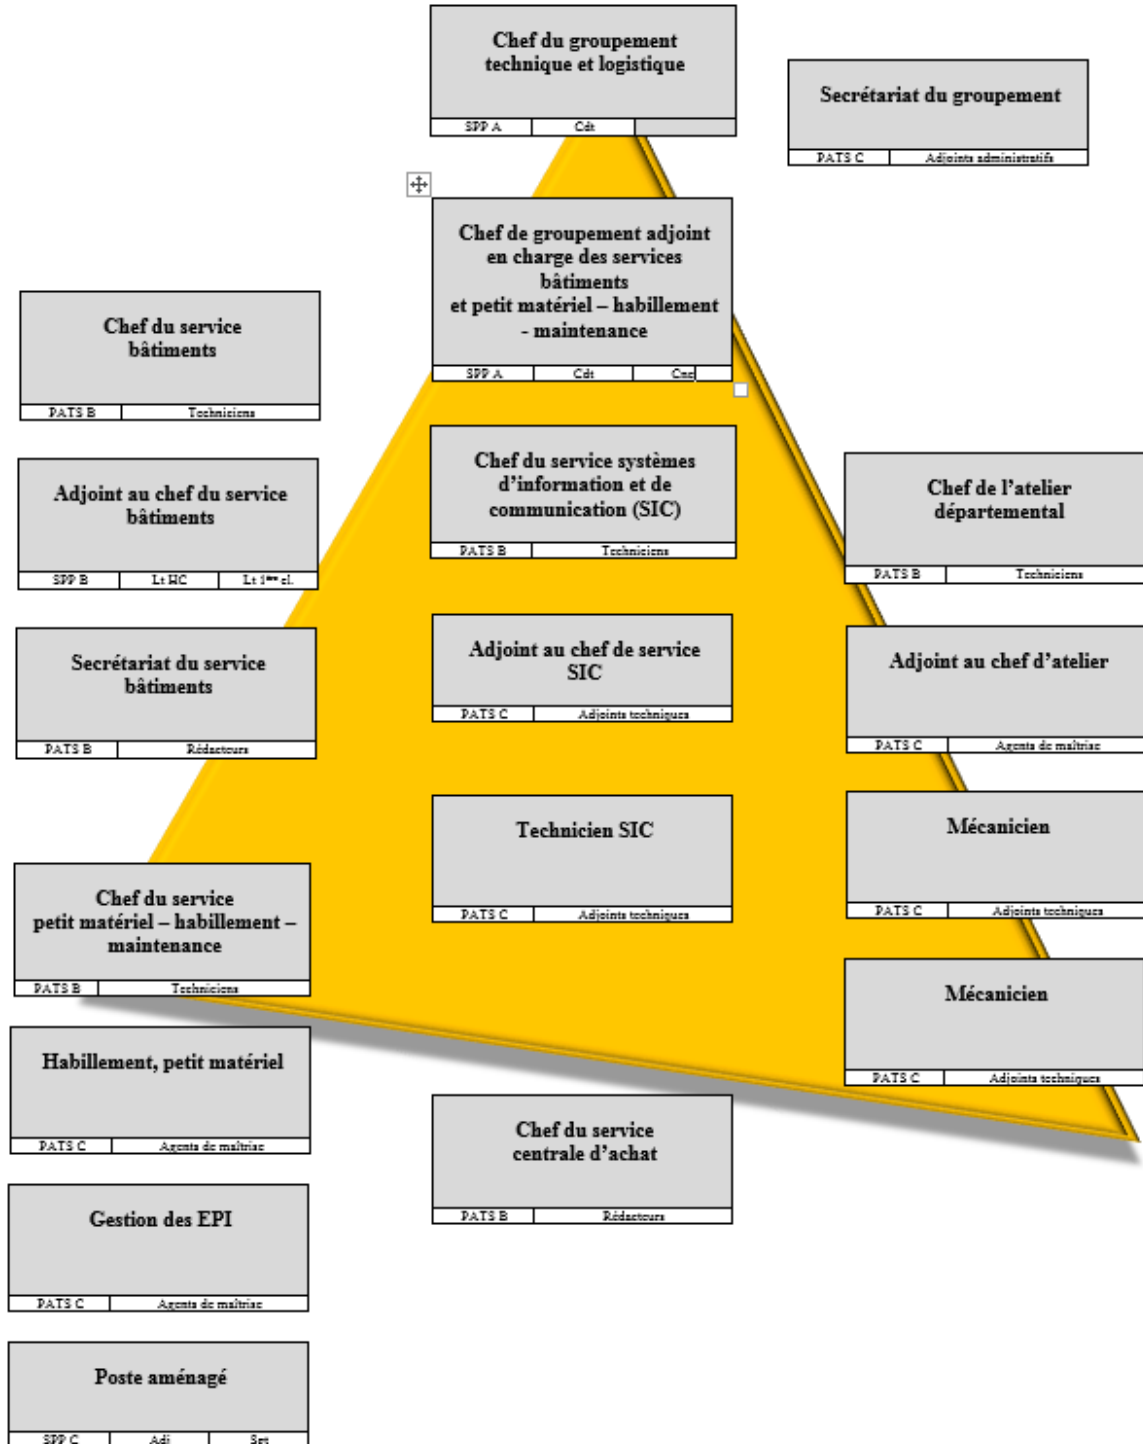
Chef du groupement technique et logistique

| SPP A | Cdt | |
|---|---|---|

Secrétariat du groupement

| PATS C | Adjoints administratifs |
|---|---|

Chef de groupement adjoint en charge des services bâtiments et petit matériel – habillement - maintenance

| SPP A | Cdt | Cne |
|---|---|---|

Chef du service bâtiments

| PATS B | Techniciens |
|---|---|

Adjoint au chef du service bâtiments

| SPP B | Lt HC | Lt 1ère cl. |
|---|---|---|

Secrétariat du service bâtiments

| PATS B | Rédacteurs |
|---|---|

Chef du service petit matériel – habillement – maintenance

| PATS B | Techniciens |
|---|---|

Habillement, petit matériel

| PATS C | Agents de maîtrise |
|---|---|

Gestion des EPI

| PATS C | Agents de maîtrise |
|---|---|

Poste aménagé

| SPP C | Adj | Sgt |
|---|---|---|

Chef du service systèmes d'information et de communication (SIC)

| PATS B | Techniciens |
|---|---|

Adjoint au chef de service SIC

| PATS C | Adjoints techniques |
|---|---|

Technicien SIC

| PATS C | Adjoints techniques |
|---|---|

Chef du service centrale d'achat

| PATS B | Rédacteurs |
|---|---|

Chef de l'atelier départemental

| PATS B | Techniciens |
|---|---|

Adjoint au chef d'atelier

| PATS C | Agents de maîtrise |
|---|---|

Mécanicien

| PATS C | Adjoints techniques |
|---|---|

Mécanicien

| PATS C | Adjoints techniques |
|---|---|